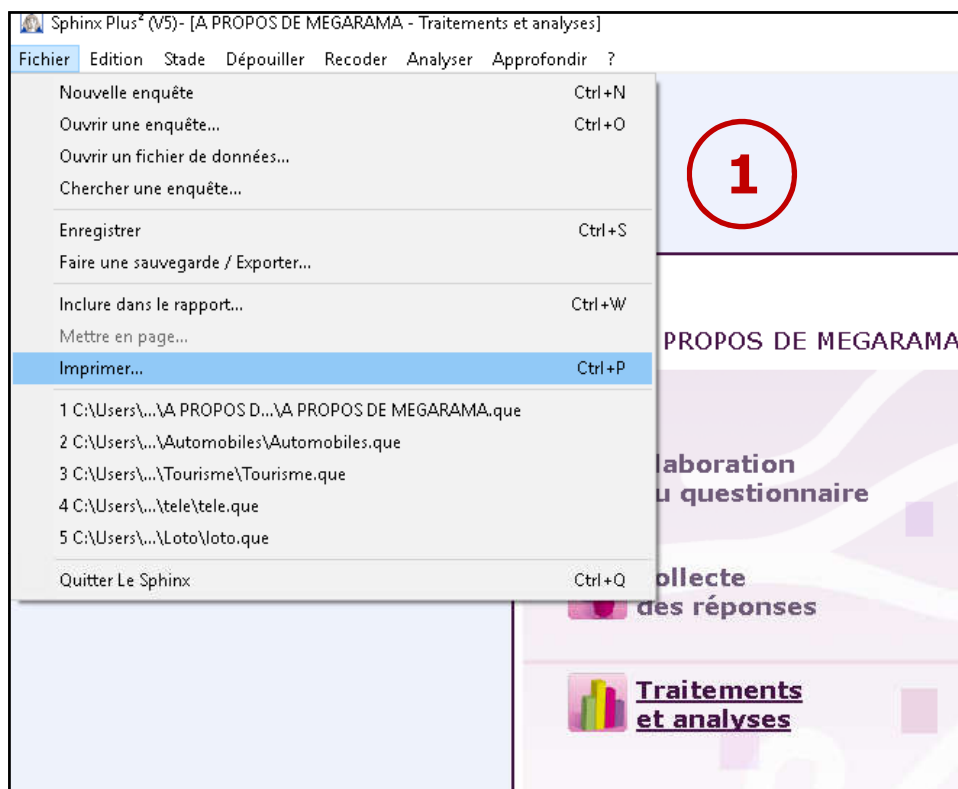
Sphinx Plus² (V5)- [A PROPOS DE MEGARAMA - Traitements et analyses]

Fichier Edition Stade Dépouiller Recoder Analyser Approfondir ?

Nouvelle enquête Ctrl+N
Ouvrir une enquête... Ctrl+O
Ouvrir un fichier de données...
Chercher une enquête...

Enregistrer Ctrl+S
Faire une sauvegarde / Exporter...

Inclure dans le rapport... Ctrl+W
Mettre en page...
Imprimer... Ctrl+P

1 C:\Users\...\A PROPOS D...\A PROPOS DE MEGARAMA.que
2 C:\Users\...\Automobiles\Automobiles.que
3 C:\Users\...\Tourisme\Tourisme.que
4 C:\Users\...\tele\tele.que
5 C:\Users\...\Loto\loto.que

Quitter Le Sphinx Ctrl+Q

1

PROPOS DE MEGARAMA

laboration
u questionnaire

ollecte
des réponses

Traitements
et analyses